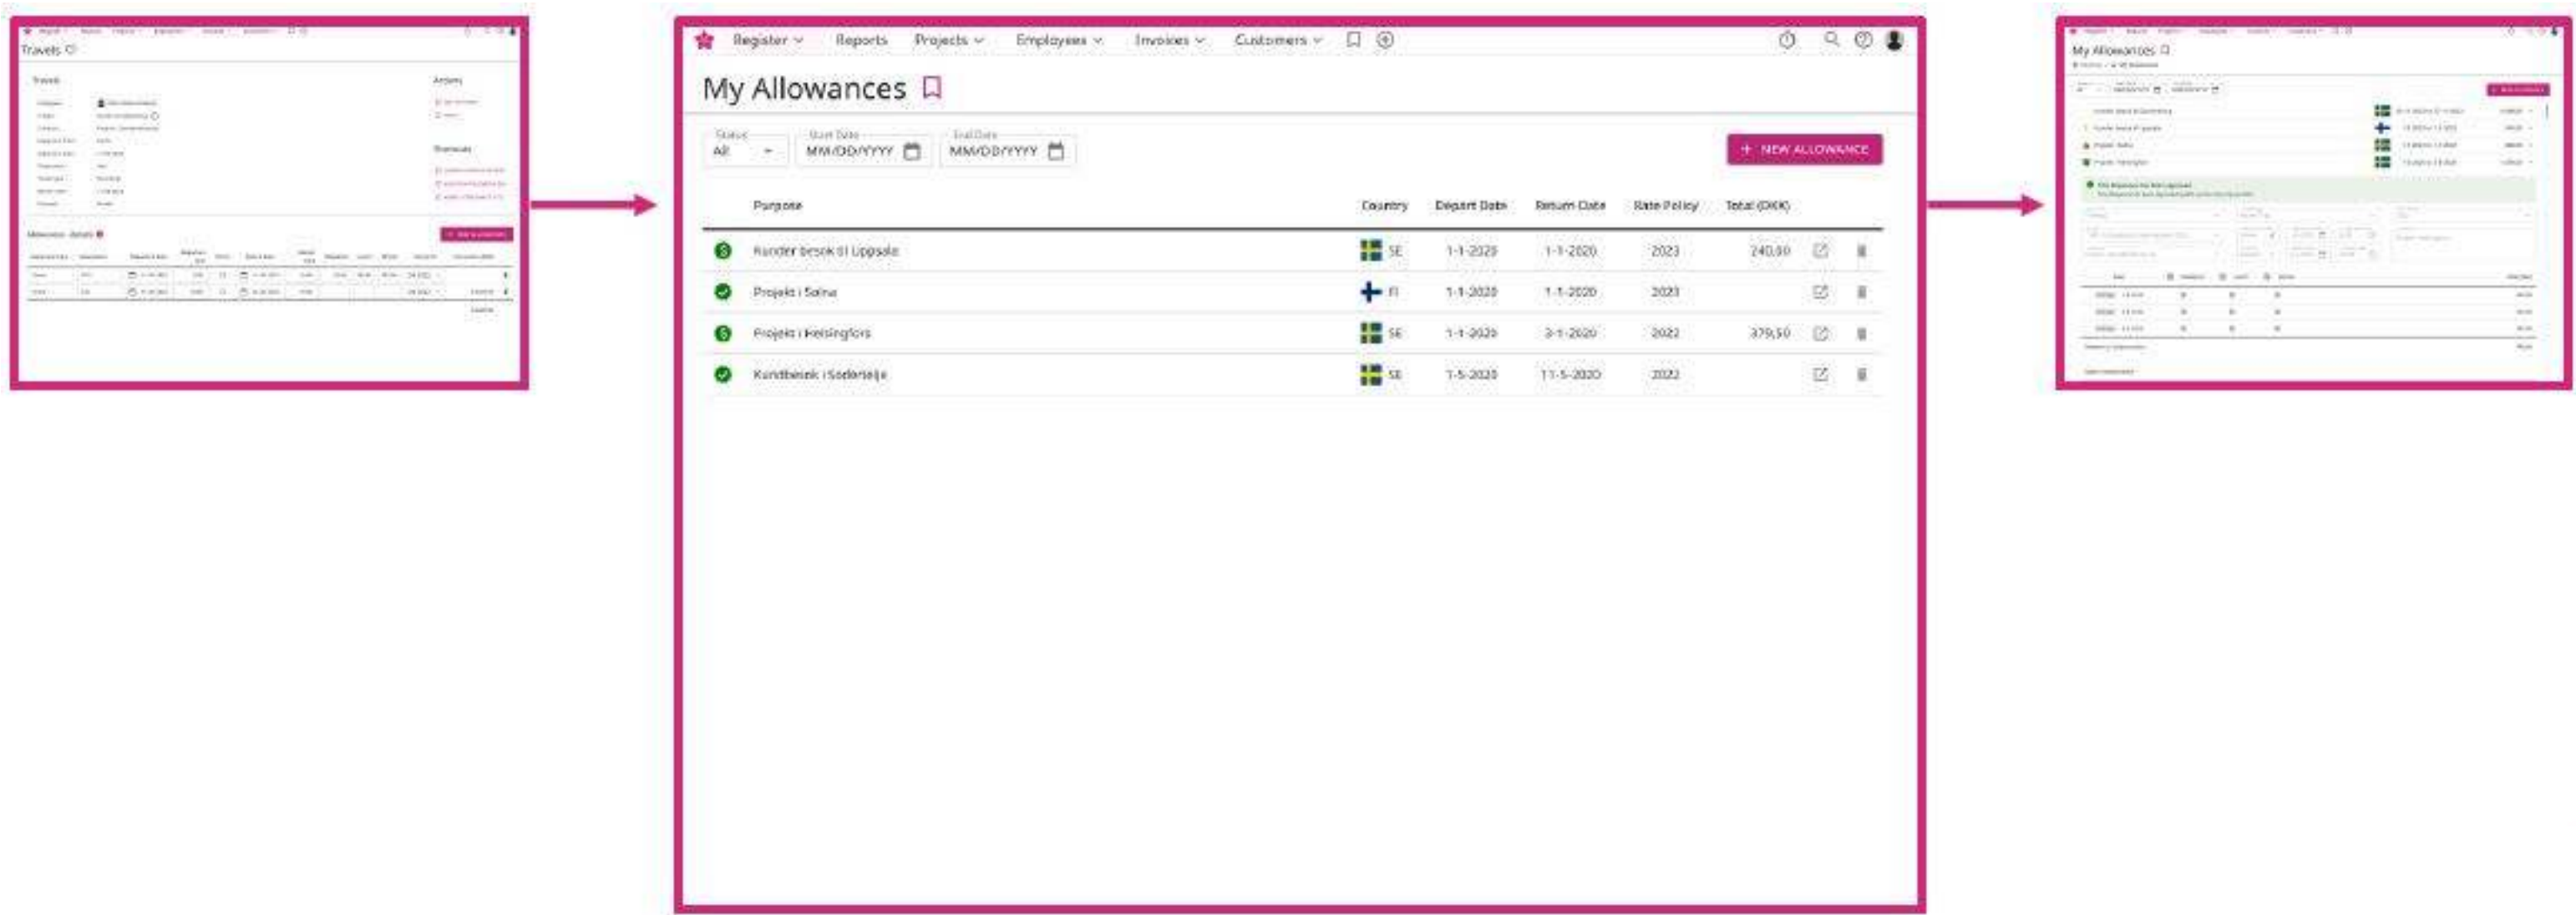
Travels

Travels

Actions

Allowance details

My Allowances

Register Reports Projects Employees Invoices Customers

My Allowances

Status All

Start Date MM/DD/YYYY

End Date MM/DD/YYYY

+ NEW ALLOWANCE

| Purpose | Country | Depart Date | Return Date | Rate Policy | Total (DKK) |
|---|---|---|---|---|---|
| Kunder besøk til Uppsala | SE | 1-1-2020 | 1-1-2020 | 2023 | 240,00 |
| Projekt i Solna | FI | 1-1-2020 | 1-1-2020 | 2023 | |
| Projekt i Helsingfors | SE | 1-1-2020 | 3-1-2020 | 2022 | 379,50 |
| Kundbesøk i Sodertelje | SE | 1-5-2020 | 11-5-2020 | 2022 | |

My Allowances